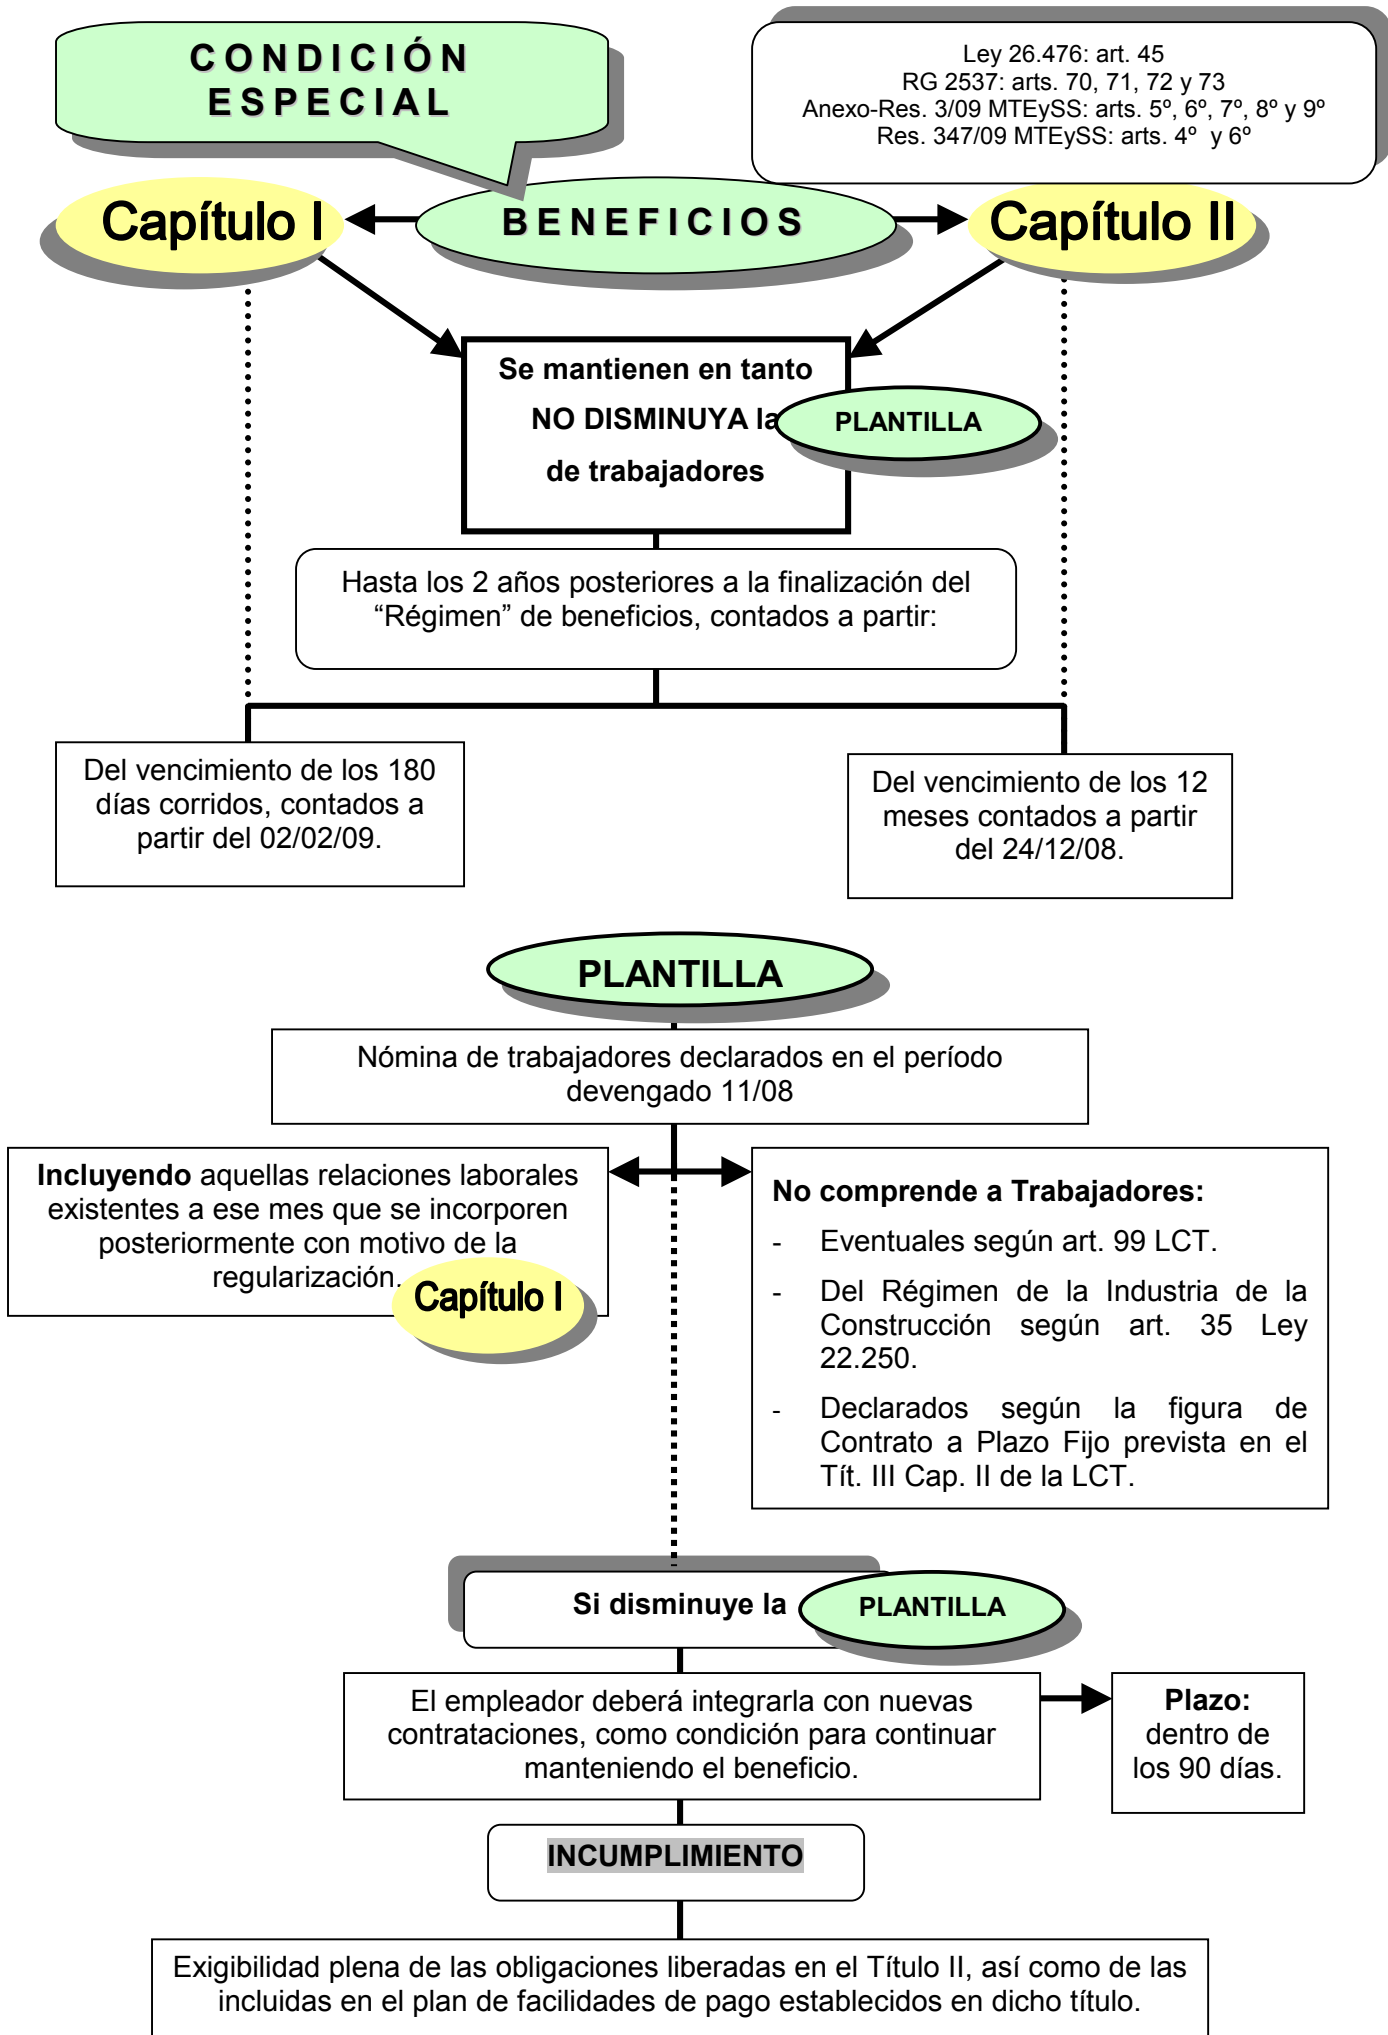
CONDICIÓN ESPECIAL

Ley 26.476: art. 45
RG 2537: arts. 70, 71, 72 y 73
Anexo-Res. 3/09 MTEySS: arts. 5º, 6º, 7º, 8º y 9º
Res. 347/09 MTEySS: arts. 4º y 6º

Capítulo I

BENEFICIOS

Capítulo II

Se mantienen en tanto NO DISMINUYA la PLANTILLA de trabajadores

Hasta los 2 años posteriores a la finalización del “Régimen” de beneficios, contados a partir:

Del vencimiento de los 180 días corridos, contados a partir del 02/02/09.

Del vencimiento de los 12 meses contados a partir del 24/12/08.

PLANTILLA

Nómina de trabajadores declarados en el período devengado 11/08

**Incluyendo** aquellas relaciones laborales existentes a ese mes que se incorporen posteriormente con motivo de la regularización.

Capítulo I

**No comprende a Trabajadores:**

- Eventuales según art. 99 LCT.
- Del Régimen de la Industria de la Construcción según art. 35 Ley 22.250.
- Declarados según la figura de Contrato a Plazo Fijo prevista en el Tít. III Cap. II de la LCT.

Si disminuye la PLANTILLA

El empleador deberá integrarla con nuevas contrataciones, como condición para continuar manteniendo el beneficio.

**Plazo:** dentro de los 90 días.

INCUMPLIMIENTO

Exigibilidad plena de las obligaciones liberadas en el Título II, así como de las incluidas en el plan de facilidades de pago establecidos en dicho título.